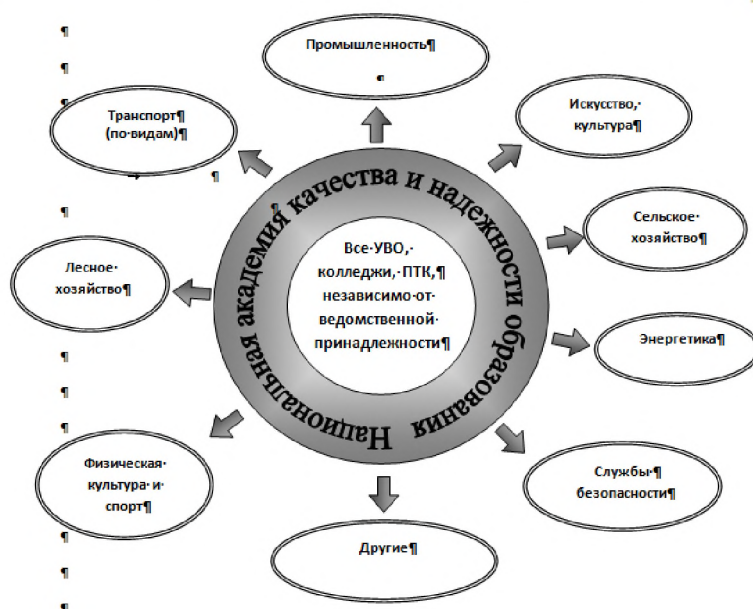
¶

¶

¶

¶

¶

¶

¶

¶

¶

¶

Промышленность¶

Транспорт¶ (по·видам)¶

Искусство,· культура¶

Национальная академия качества и надежности образования

Все·УВО,· колледжи,·ПТК,¶ независимо·от· ведомственной· принадлежности¶

Сельское· хозяйство¶

Лесное· хозяйство¶

Энергетика¶

Физическая· культура·и· спорт¶

Службы·¶ безопасности¶

Другие¶